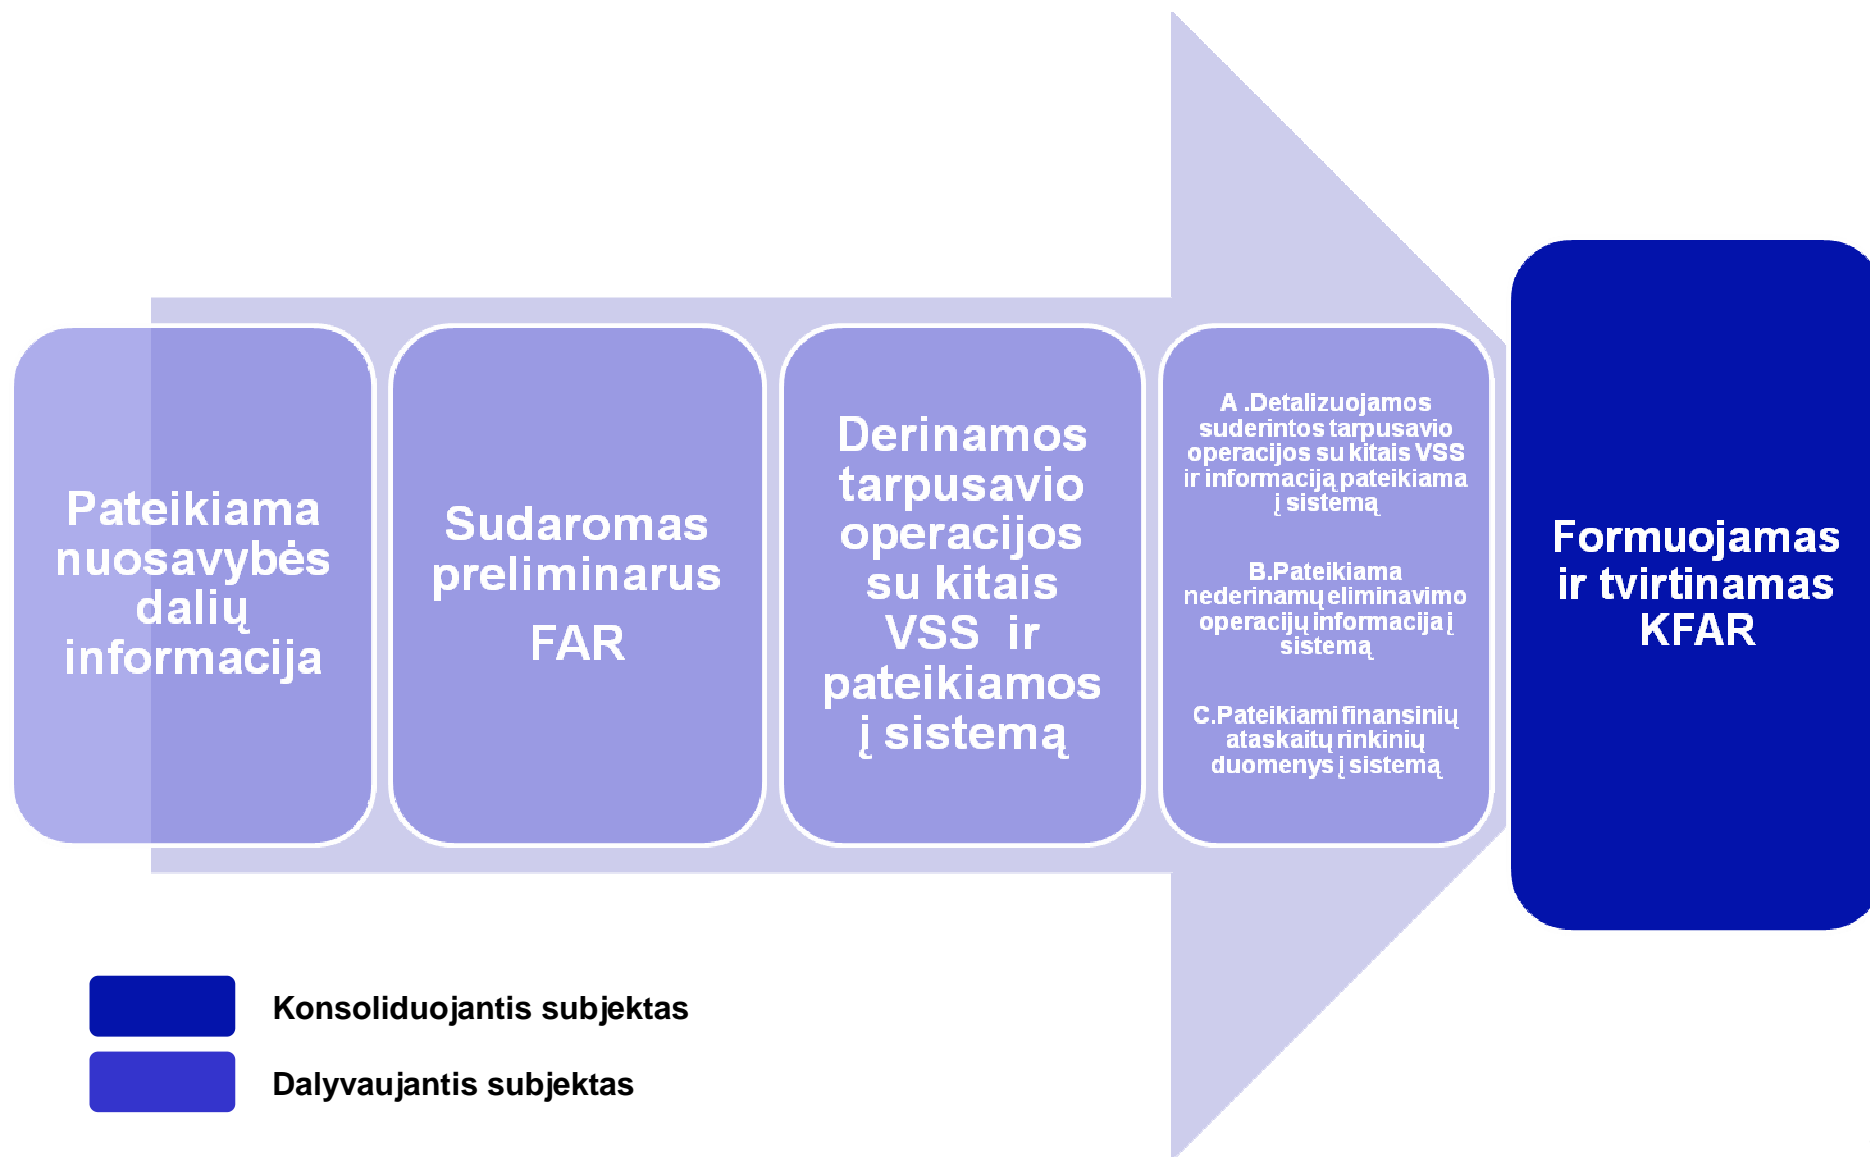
Pateikiama nuosavybės dalių informacija

Sudaromas preliminarus FAR

Derinamos tarpusavio operacijos su kitais VSS ir pateikiamos į sistemą

A .Detalizuojamos suderintos tarpusavio operacijos su kitais VSS ir informaciją pateikiama į sistemą

B.Pateikiama nederinamų eliminavimo operacijų informacija į sistemą

C.Pateikiami finansinių ataskaitų rinkinių duomenys į sistemą

Formuojamas ir tvirtinamas KFAR

Konsoliduojantis subjektas

Dalyvaujantis subjektas